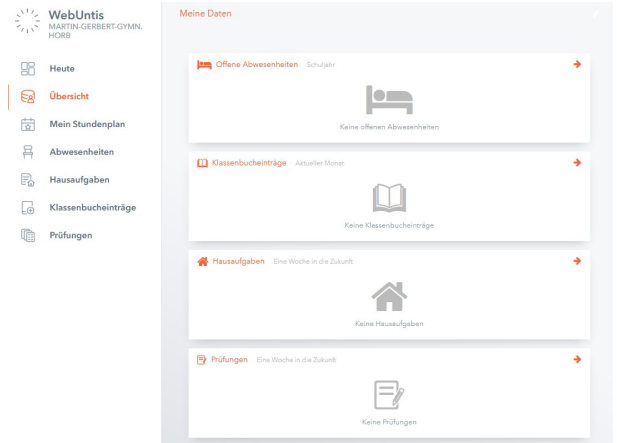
WebUntis
MARTIN-GERBERT-GYMN. HORB

Heute
Übersicht
Mein Stundenplan
Abwesenheiten
Hausaufgaben
Klassenbucheinträge
Prüfungen

Meine Daten

Offene Abwesenheiten Schuljahr
Keine offenen Abwesenheiten

Klassenbucheinträge Aktueller Monat
Keine Klassenbucheinträge

Hausaufgaben Eine Woche in die Zukunft
Keine Hausaufgaben

Prüfungen Eine Woche in die Zukunft
Keine Prüfungen